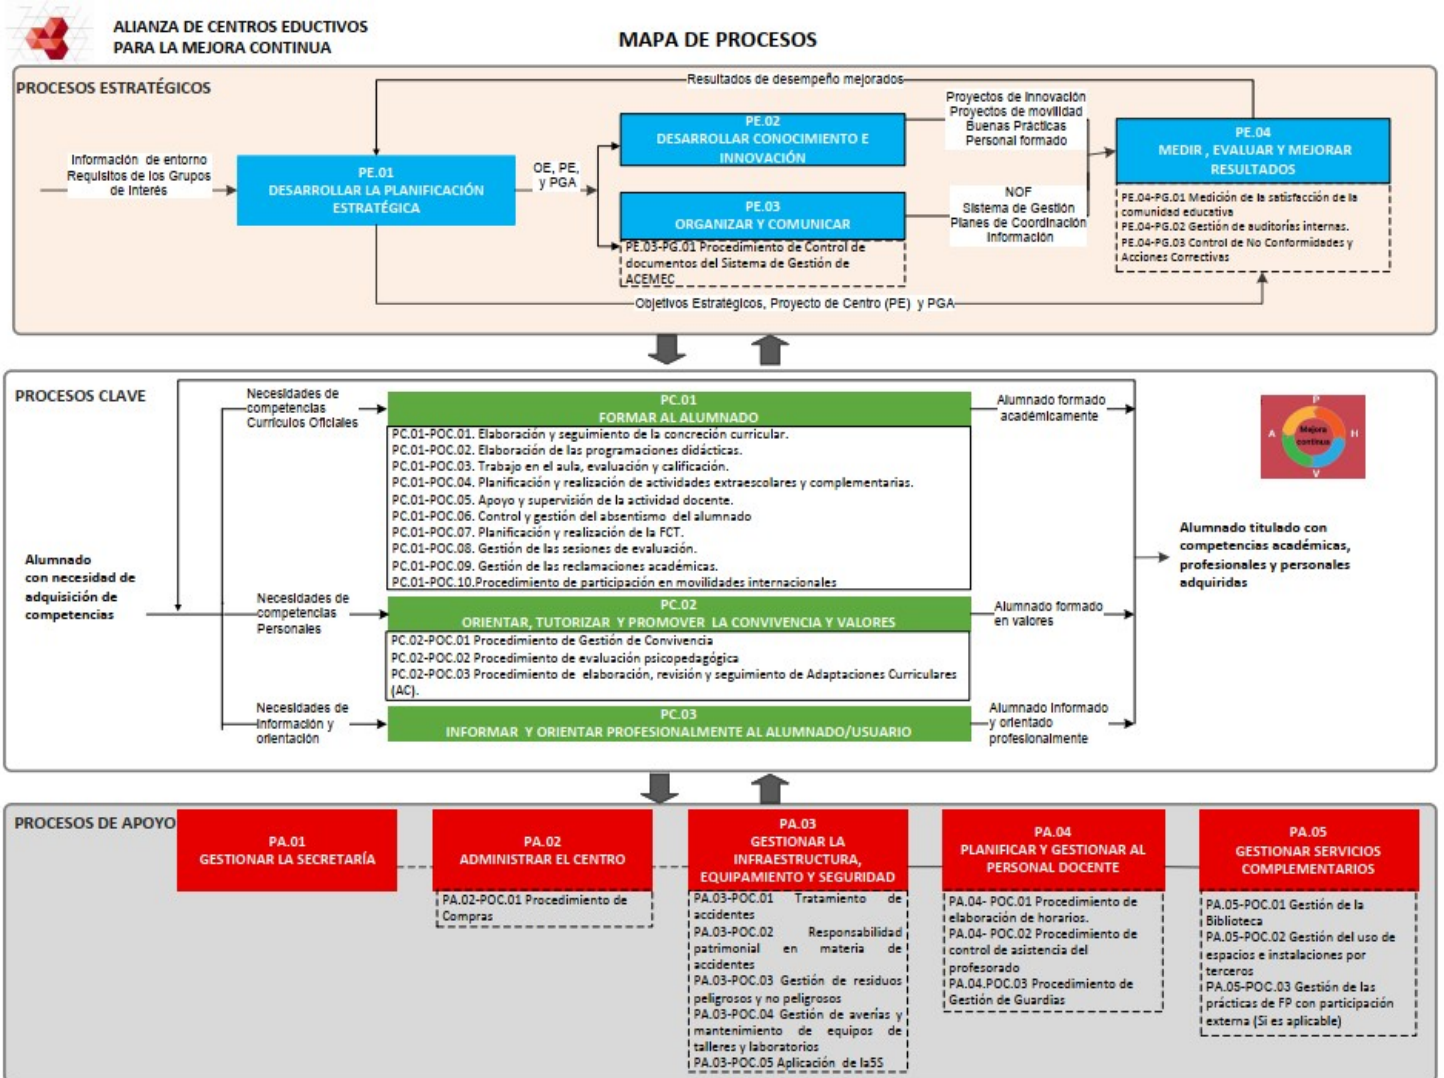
ALIANZA DE CENTROS EDUCTIVOS PARA LA MEJORA CONTINUA

MAPA DE PROCESOS

PROCESOS ESTRATÉGICOS

Resultados de desempeño mejorados

Información de entorno
Requisitos de los Grupos de Interés

PE.01
DESARROLLAR LA PLANIFICACIÓN ESTRATÉGICA

OE, PE, y PGA

PE.02
DESARROLLAR CONOCIMIENTO E INNOVACIÓN

Proyectos de Innovación
Proyectos de movilidad
Buenas Prácticas
Personal formado

PE.03
ORGANIZAR Y COMUNICAR

PE.03-PG.01 Procedimiento de Control de documentos del Sistema de Gestión de ACEMEC

NOF
Sistema de Gestión
Planes de Coordinación
Información

PE.04
MEDIR , EVALUAR Y MEJORAR RESULTADOS

PE.04-PG.01 Medición de la satisfacción de la comunidad educativa
PE.04-PG.02 Gestión de auditorías internas.
PE.04-PG.03 Control de No Conformidades y Acciones Correctivas

Objetivos Estratégicos, Proyecto de Centro (PE) y PGA

PROCESOS CLAVE

Necesidades de competencias Currículos Oficiales

PC.01
FORMAR AL ALUMNADO

PC.01-POC.01. Elaboración y seguimiento de la concreción curricular.
PC.01-POC.02. Elaboración de las programaciones didácticas.
PC.01-POC.03. Trabajo en el aula, evaluación y calificación.
PC.01-POC.04. Planificación y realización de actividades extraescolares y complementarias.
PC.01-POC.05. Apoyo y supervisión de la actividad docente.
PC.01-POC.06. Control y gestión del absentismo del alumnado
PC.01-POC.07. Planificación y realización de la FCT.
PC.01-POC.08. Gestión de las sesiones de evaluación.
PC.01-POC.09. Gestión de las reclamaciones académicas.
PC.01-POC.10.Procedimiento de participación en movilidades internacionales

Alumnado formado académicamente

P
A
H
V
Mejora continua

Alumnado con necesidad de adquisición de competencias

Necesidades de competencias Personales

PC.02
ORIENTAR, TUTORIZAR Y PROMOVER LA CONVIVENCIA Y VALORES

PC.02-POC.01 Procedimiento de Gestión de Convivencia
PC.02-POC.02 Procedimiento de evaluación psicopedagógica
PC.02-POC.03 Procedimiento de elaboración, revisión y seguimiento de Adaptaciones Curriculares (AC).

Alumnado formado en valores

Alumnado titulado con competencias académicas, profesionales y personales adquiridas

Necesidades de información y orientación

PC.03
INFORMAR Y ORIENTAR PROFESIONALMENTE AL ALUMNADO/USUARIO

Alumnado informado y orientado profesionalmente

PROCESOS DE APOYO

PA.01
GESTIONAR LA SECRETARÍA

PA.02
ADMINISTRAR EL CENTRO

PA.02-POC.01 Procedimiento de Compras

PA.03
GESTIONAR LA INFRAESTRUCTURA, EQUIPAMIENTO Y SEGURIDAD

PA.03-POC.01 Tratamiento de accidentes
PA.03-POC.02 Responsabilidad patrimonial en materia de accidentes
PA.03-POC.03 Gestión de residuos peligrosos y no peligrosos
PA.03-POC.04 Gestión de averías y mantenimiento de equipos de talleres y laboratorios
PA.03-POC.05 Aplicación de la5S

PA.04
PLANIFICAR Y GESTIONAR AL PERSONAL DOCENTE

PA.04- POC.01 Procedimiento de elaboración de horarios.
PA.04- POC.02 Procedimiento de control de asistencia del profesorado
PA.04.POC.03 Procedimiento de Gestión de Guardias

PA.05
GESTIONAR SERVICIOS COMPLEMENTARIOS

PA.05-POC.01 Gestión de la Biblioteca
PA.05-POC.02 Gestión del uso de espacios e instalaciones por terceros
PA.05-POC.03 Gestión de las prácticas de FP con participación externa (Si es aplicable)